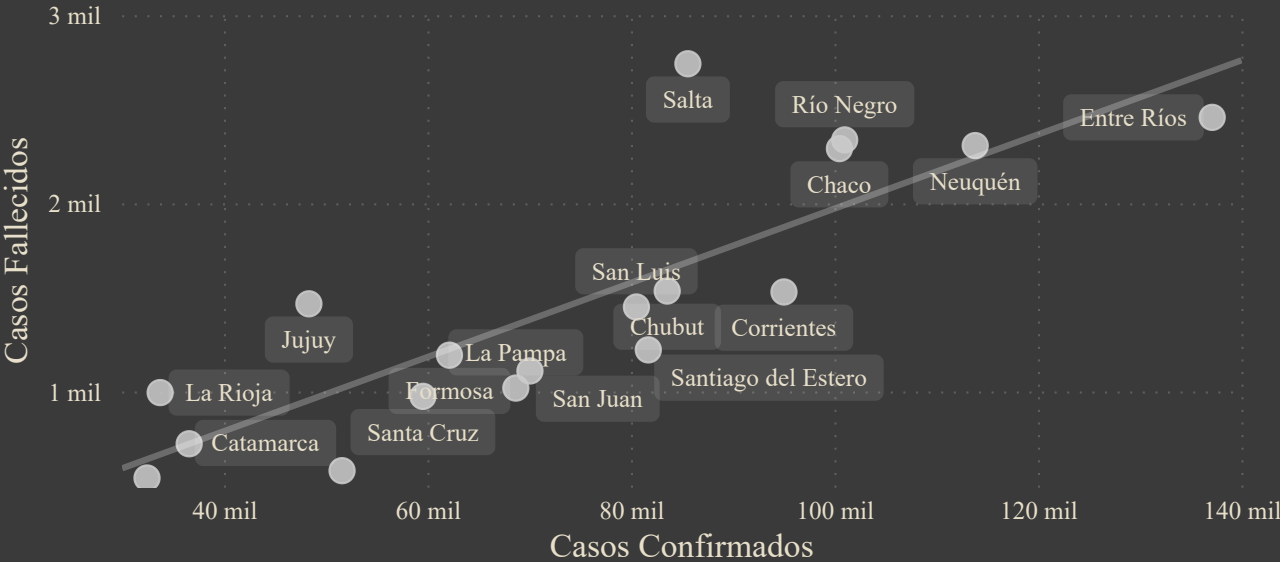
3 mil
2 mil
1 mil
Casos Fallecidos
Salta
Río Negro
Entre Ríos
Chaco
Neuquén
San Luis
Jujuy
Chubut
Corrientes
La Pampa
Santiago del Estero
La Rioja
Formosa
San Juan
Catamarca
Santa Cruz
40 mil
60 mil
80 mil
100 mil
120 mil
140 mil
Casos Confirmados